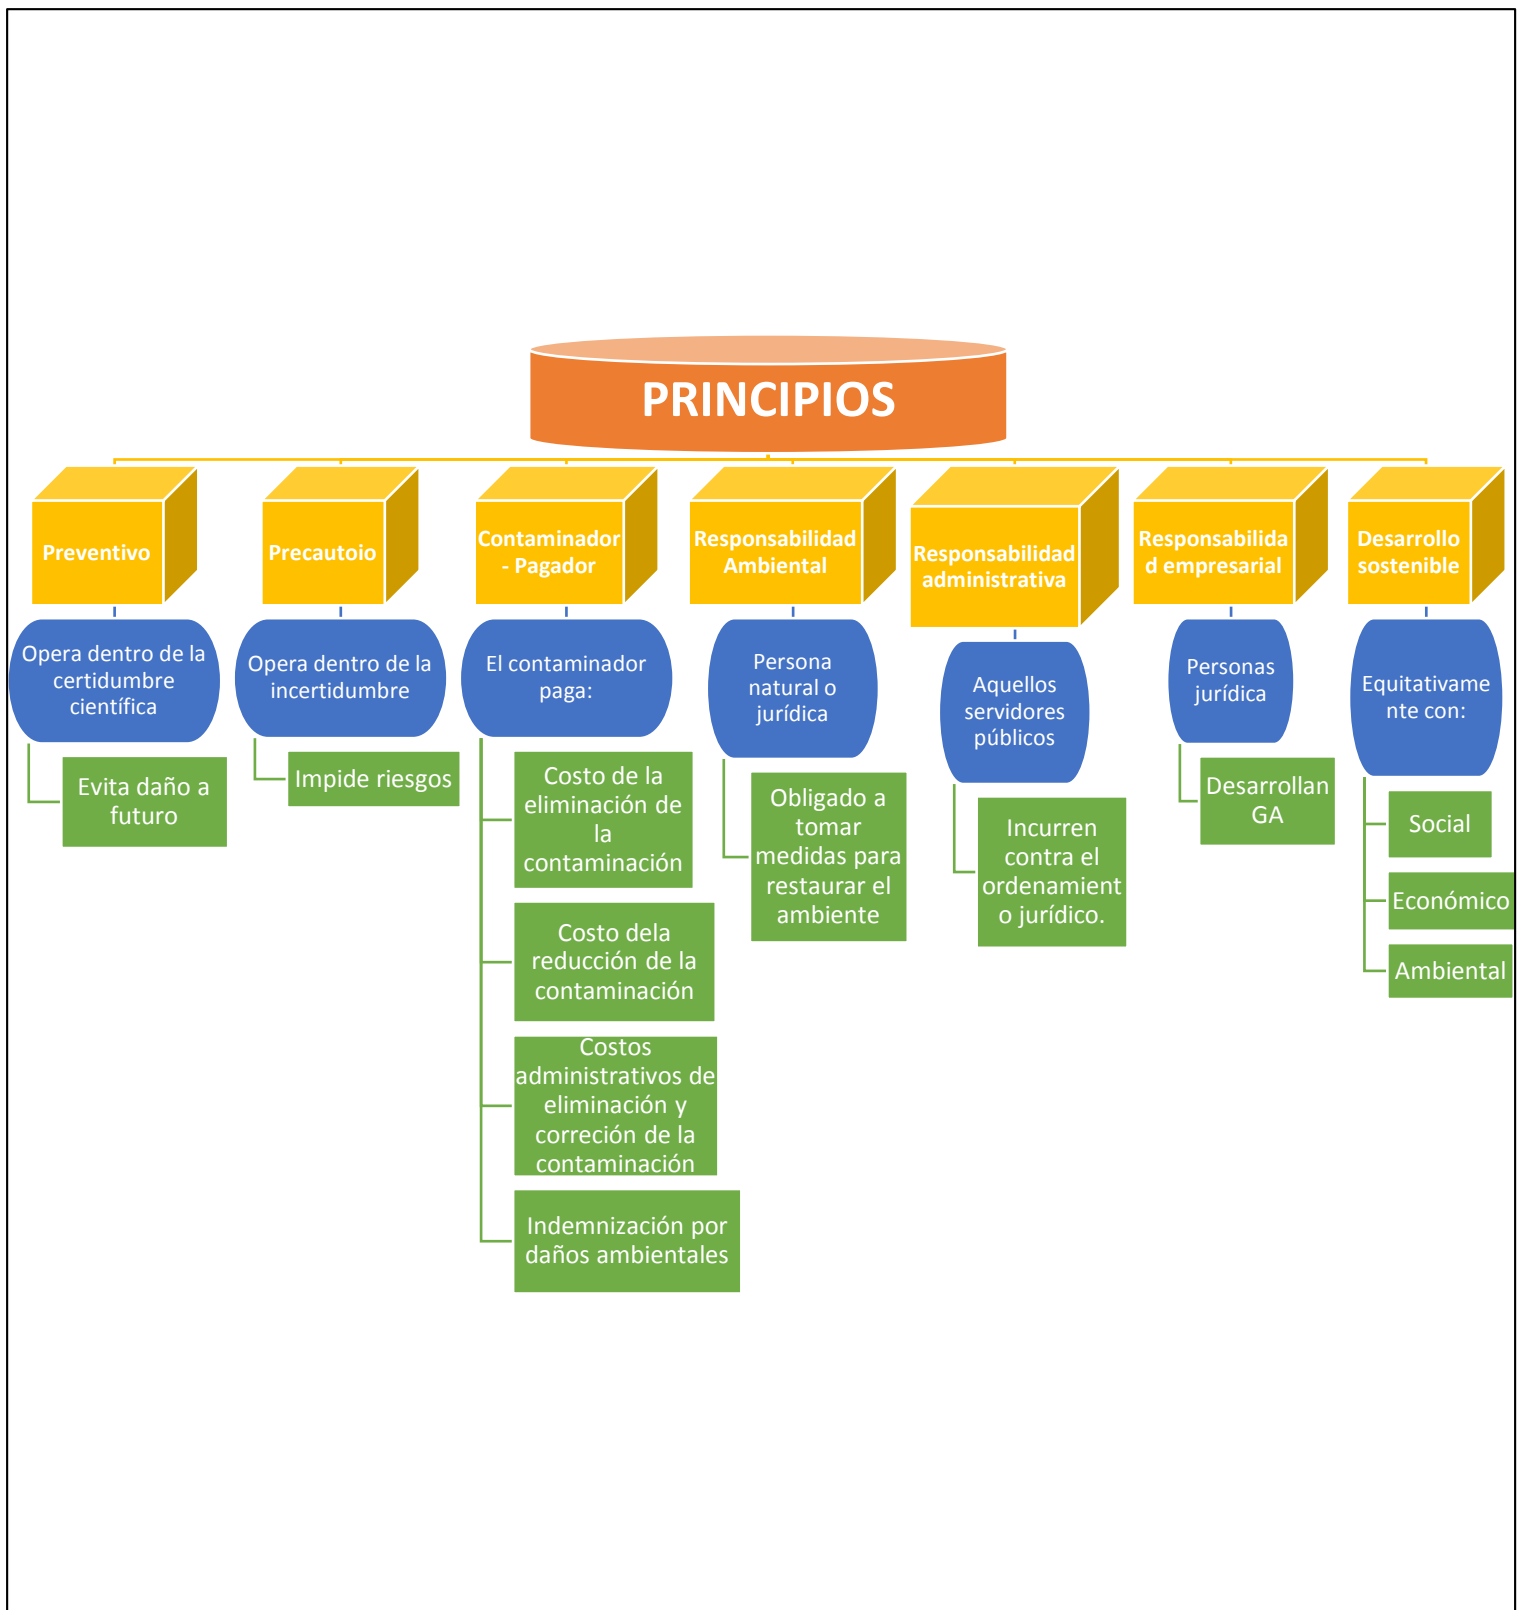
PRINCIPIOS

Preventivo

Opera dentro de la certidumbre científica

Evita daño a futuro

Precautoio

Opera dentro de la incertidumbre

Impide riesgos

Contaminador - Pagador

El contaminador paga:

Costo de la eliminación de la contaminación

Costo dela reducción de la contaminación

Costos administrativos de eliminación y correción de la contaminación

Indemnización por daños ambientales

Responsabilidad Ambiental

Persona natural o jurídica

Obligado a tomar medidas para restaurar el ambiente

Responsabilidad administrativa

Aquellos servidores públicos

Incurren contra el ordenamiento jurídico.

Responsabilidad empresarial

Personas jurídica

Desarrollan GA

Desarrollo sostenible

Equitativamente con:

Social

Económico

Ambiental